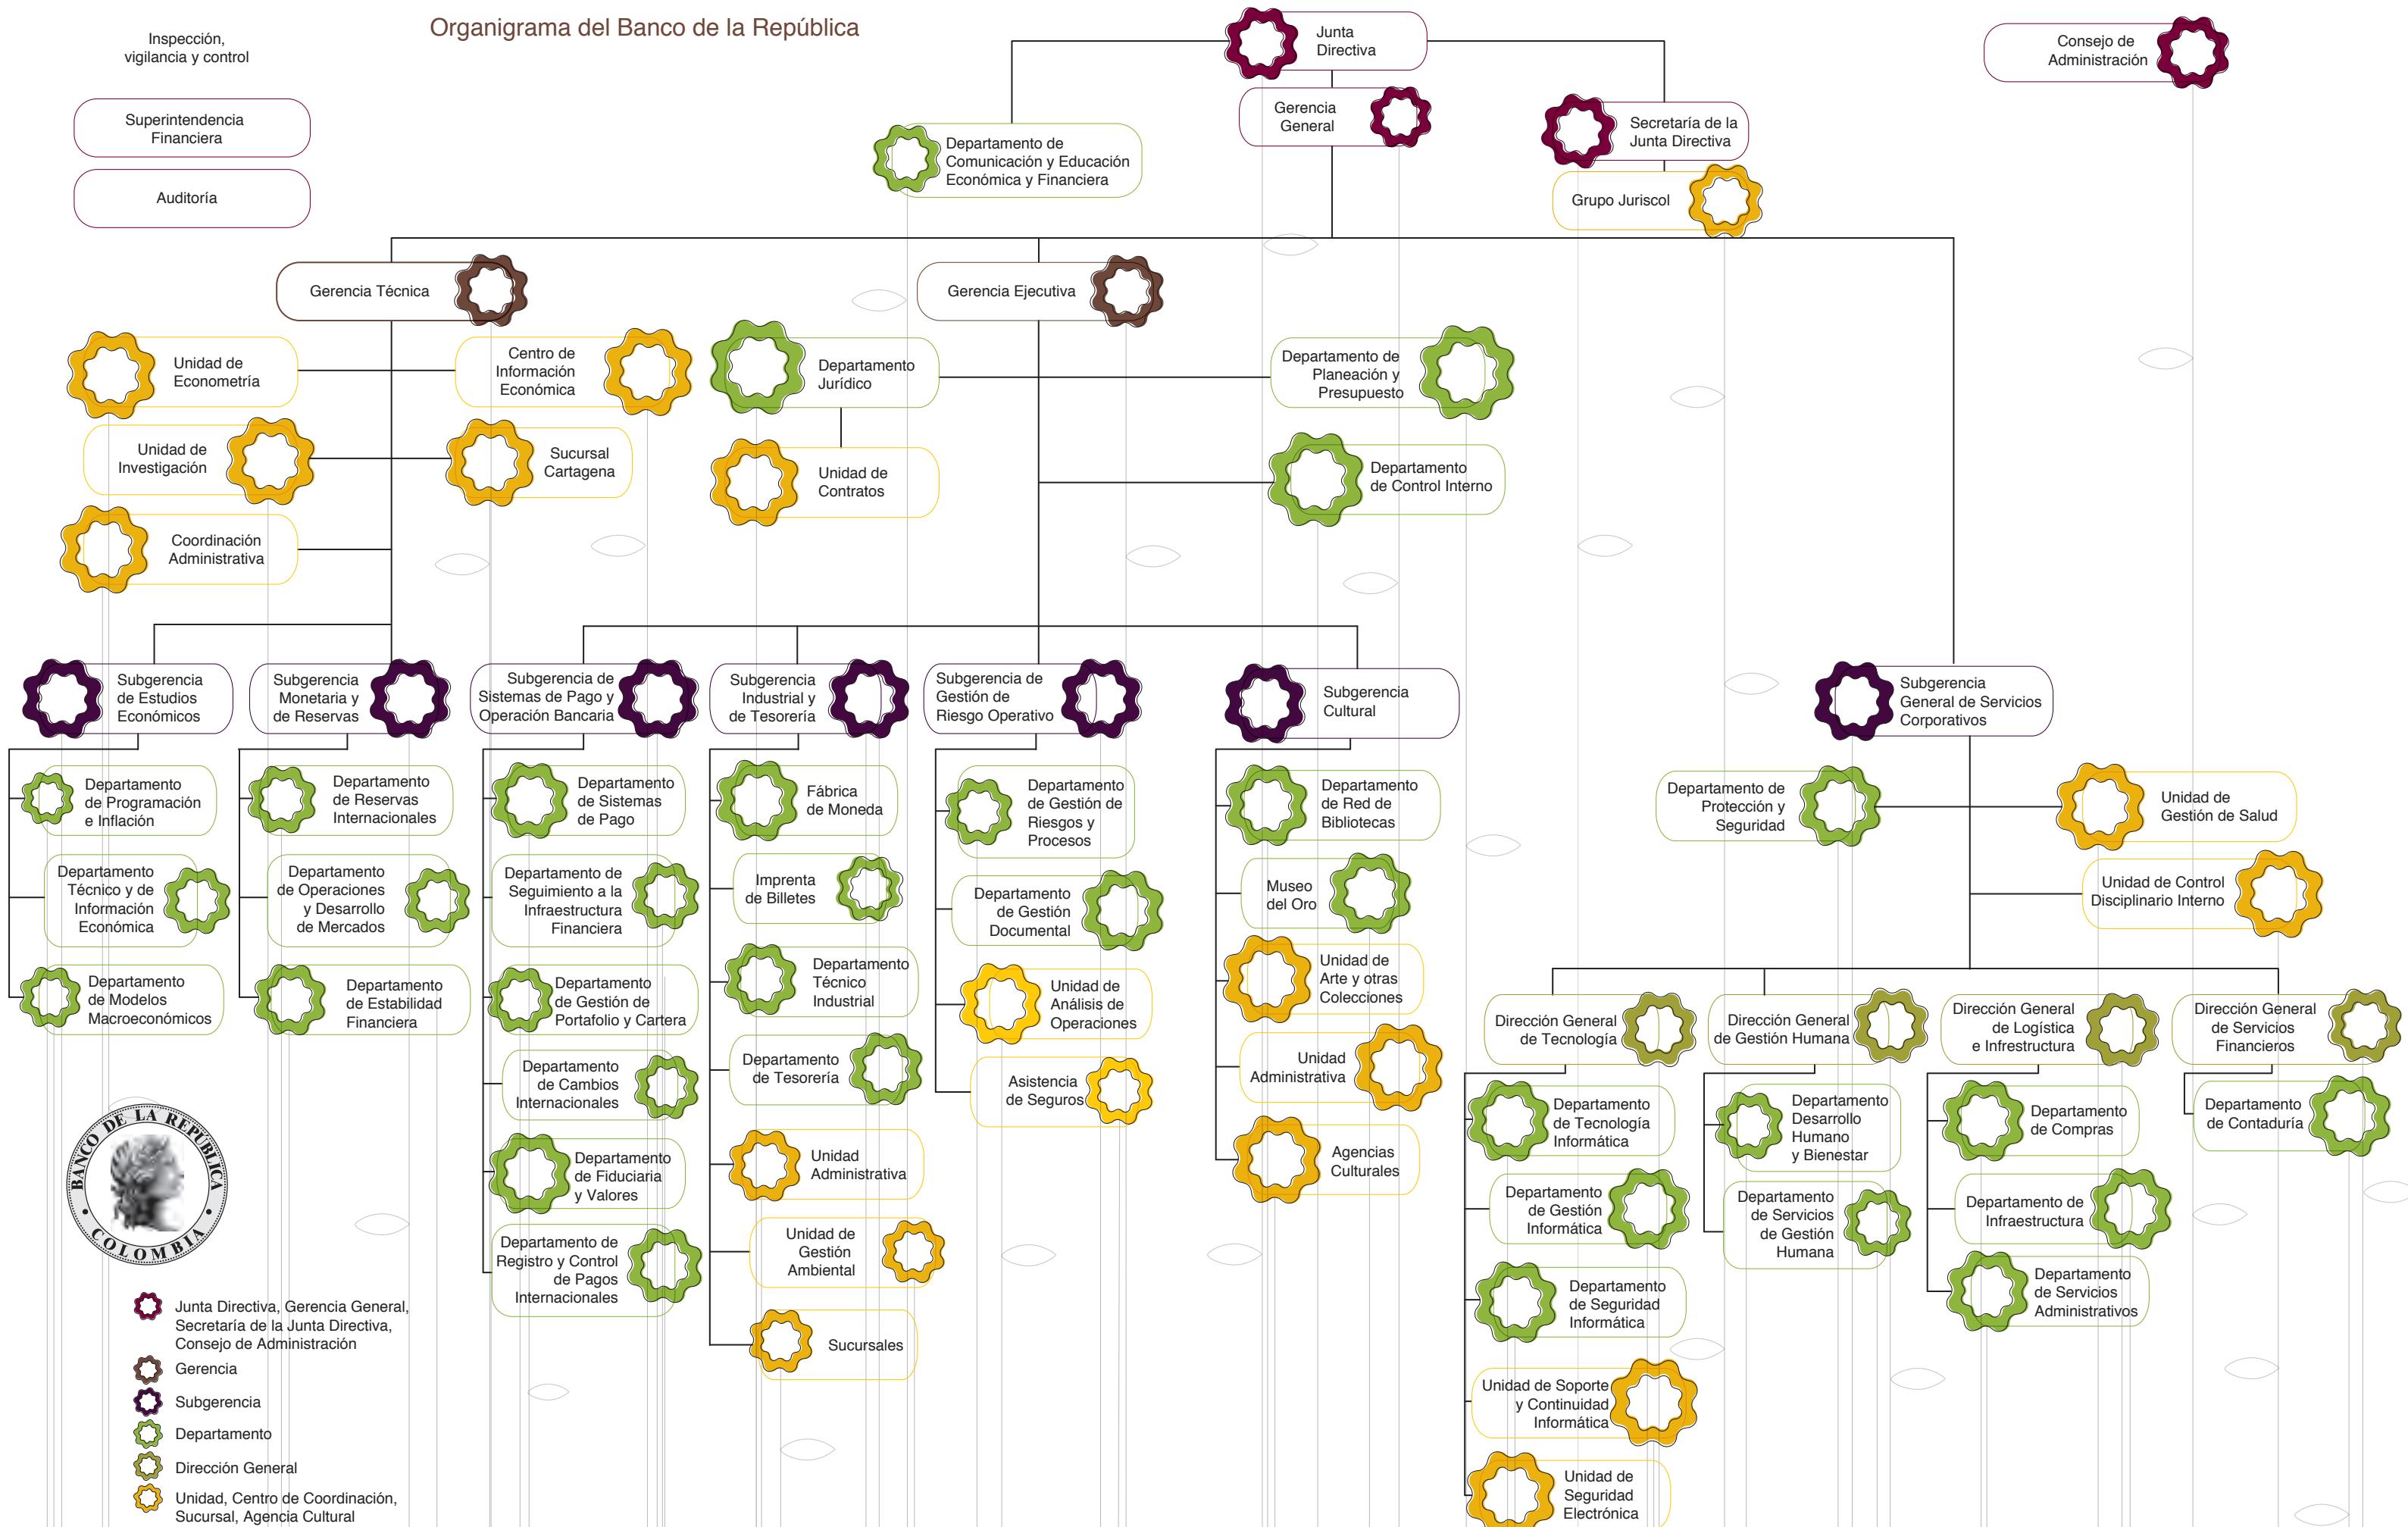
Organigrama del Banco de la República

Inspección, vigilancia y control

Superintendencia Financiera

Auditoría

Junta Directiva

Consejo de Administración

Gerencia General

Secretaría de la Junta Directiva

Departamento de Comunicación y Educación Económica y Financiera

Grupo Juriscol

Gerencia Técnica

Gerencia Ejecutiva

Unidad de Econometría

Centro de Información Económica

Departamento Jurídico

Departamento de Planeación y Presupuesto

Unidad de Investigación

Sucursal Cartagena

Unidad de Contratos

Departamento de Control Interno

Coordinación Administrativa

Subgerencia de Estudios Económicos

Departamento de Programación e Inflación

Departamento Técnico y de Información Económica

Departamento de Modelos Macroeconómicos

Subgerencia Monetaria y de Reservas

Departamento de Reservas Internacionales

Departamento de Operaciones y Desarrollo de Mercados

Departamento de Estabilidad Financiera

Subgerencia de Sistemas de Pago y Operación Bancaria

Departamento de Sistemas de Pago

Departamento de Seguimiento a la Infraestructura Financiera

Departamento de Gestión de Portafolio y Cartera

Departamento de Cambios Internacionales

Departamento de Fiduciaria y Valores

Departamento de Registro y Control de Pagos Internacionales

Subgerencia Industrial y de Tesorería

Fábrica de Moneda

Imprenta de Billetes

Departamento Técnico Industrial

Departamento de Tesorería

Unidad Administrativa

Unidad de Gestión Ambiental

Sucursales

Subgerencia de Gestión de Riesgo Operativo

Departamento de Gestión de Riesgos y Procesos

Departamento de Gestión Documental

Unidad de Análisis de Operaciones

Asistencia de Seguros

Subgerencia Cultural

Departamento de Red de Bibliotecas

Museo del Oro

Unidad de Arte y otras Colecciones

Unidad Administrativa

Agencias Culturales

Subgerencia General de Servicios Corporativos

Departamento de Protección y Seguridad

Unidad de Gestión de Salud

Unidad de Control Disciplinario Interno

Dirección General de Tecnología

Departamento de Tecnología Informática

Departamento de Gestión Informática

Departamento de Seguridad Informática

Unidad de Soporte y Continuidad Informática

Unidad de Seguridad Electrónica

Dirección General de Gestión Humana

Departamento Desarrollo Humano y Bienestar

Departamento de Servicios de Gestión Humana

Dirección General de Logística e Infraestructura

Departamento de Compras

Departamento de Infraestructura

Departamento de Servicios Administrativos

Dirección General de Servicios Financieros

Departamento de Contaduría

BANCO DE LA REPÚBLICA COLOMBIA

Junta Directiva, Gerencia General, Secretaría de la Junta Directiva, Consejo de Administración
Gerencia
Subgerencia
Departamento
Dirección General
Unidad, Centro de Coordinación, Sucursal, Agencia Cultural